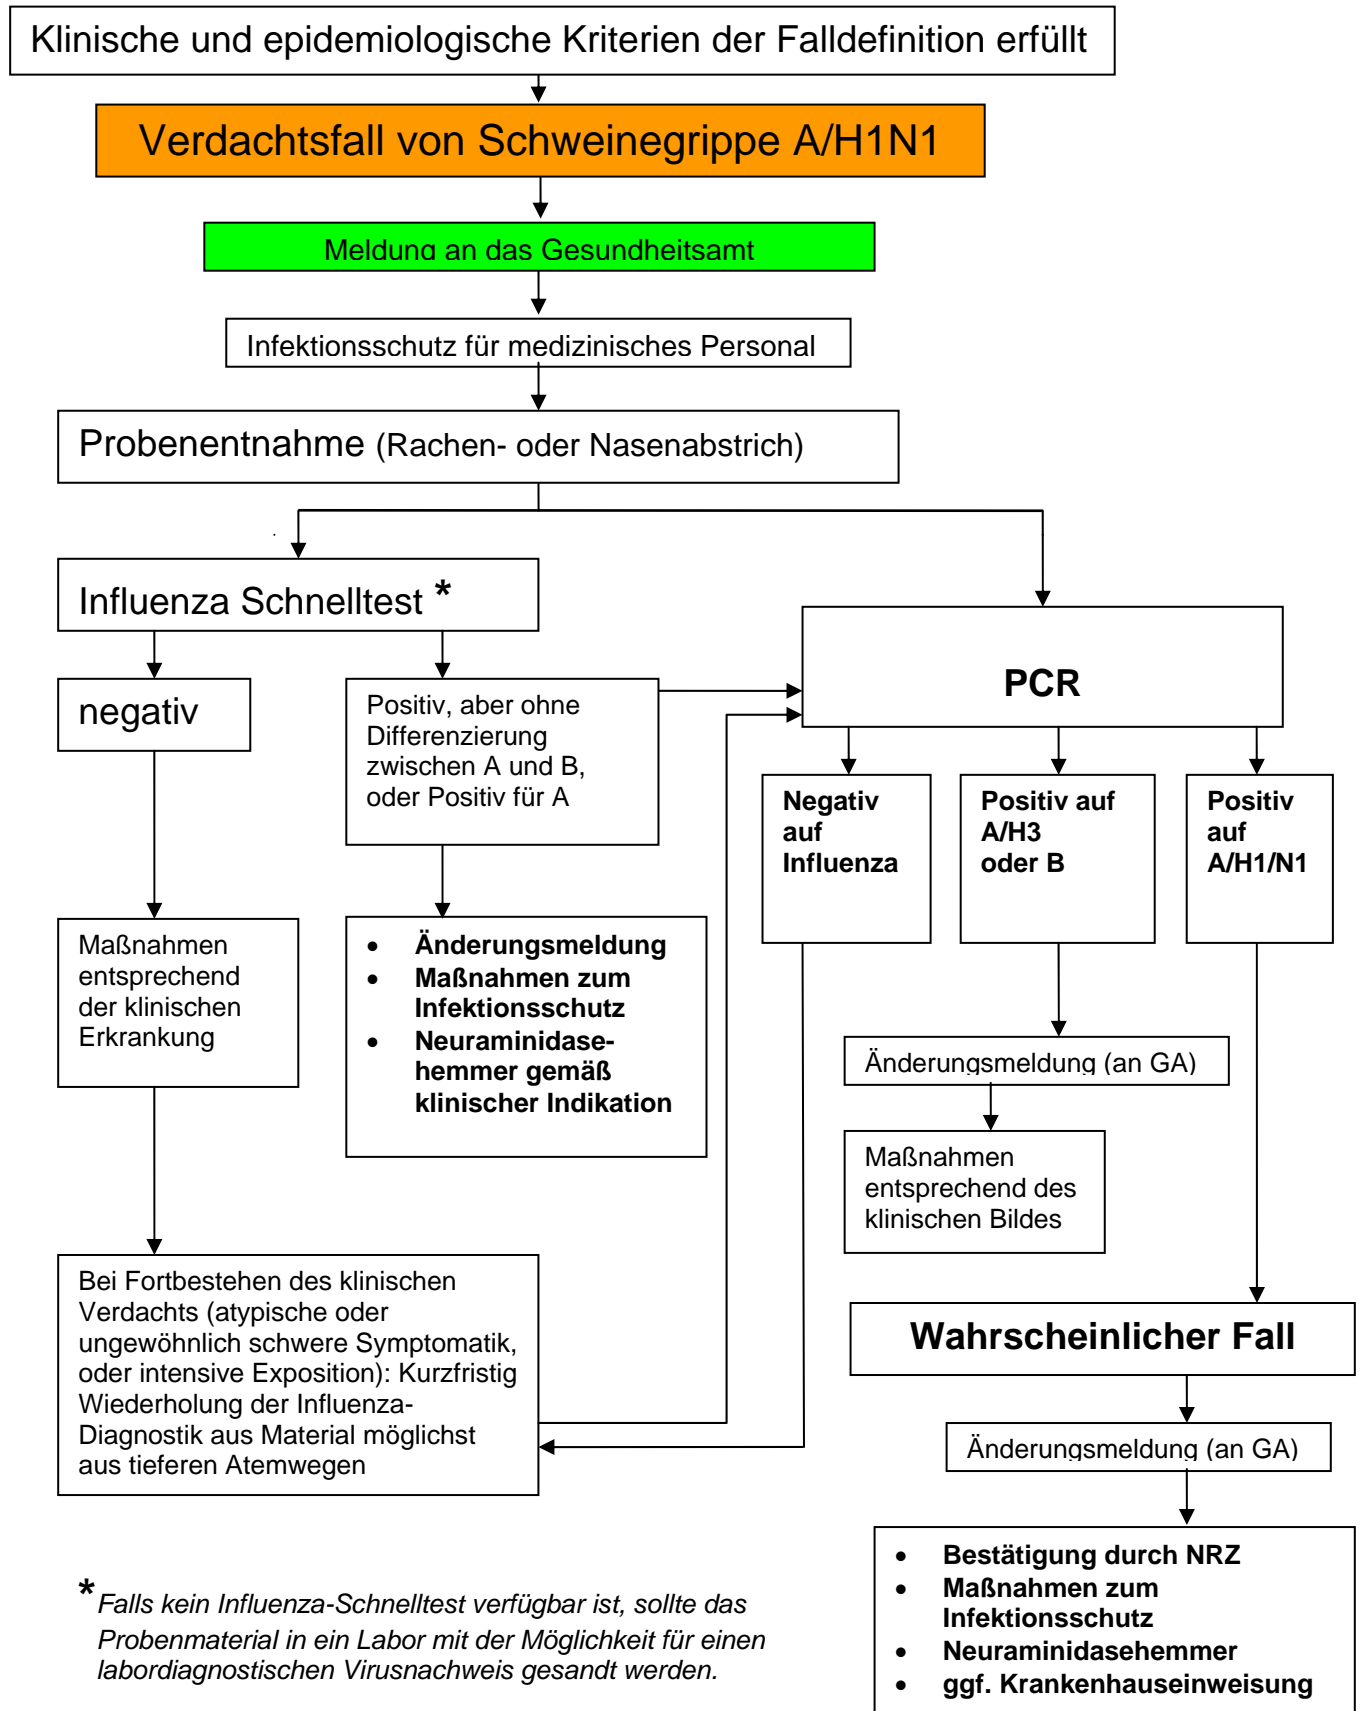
Klinische und epidemiologische Kriterien der Falldefinition erfüllt

Verdachtsfall von Schweinegrippe A/H1N1

Meldung an das Gesundheitsamt

Infektionsschutz für medizinisches Personal

Probenentnahme (Rachen- oder Nasenabstrich)

Influenza Schnelltest *

negativ

Positiv, aber ohne Differenzierung zwischen A und B, oder Positiv für A

PCR

Negativ auf Influenza

Positiv auf A/H3 oder B

Positiv auf A/H1/N1

Maßnahmen entsprechend der klinischen Erkrankung

- Änderungsmeldung
- Maßnahmen zum Infektionsschutz
- Neuraminidasehemmer gemäß klinischer Indikation

Änderungsmeldung (an GA)

Maßnahmen entsprechend des klinischen Bildes

Wahrscheinlicher Fall

Bei Fortbestehen des klinischen Verdachts (atypische oder ungewöhnlich schwere Symptomatik, oder intensive Exposition): Kurzfristig Wiederholung der Influenza-Diagnostik aus Material möglichst aus tieferen Atemwegen

Änderungsmeldung (an GA)

*Falls kein Influenza-Schnelltest verfügbar ist, sollte das Probenmaterial in ein Labor mit der Möglichkeit für einen labordiagnostischen Virusnachweis gesandt werden.

- Bestätigung durch NRZ
- Maßnahmen zum Infektionsschutz
- Neuraminidasehemmer
- ggf. Krankenhauseinweisung